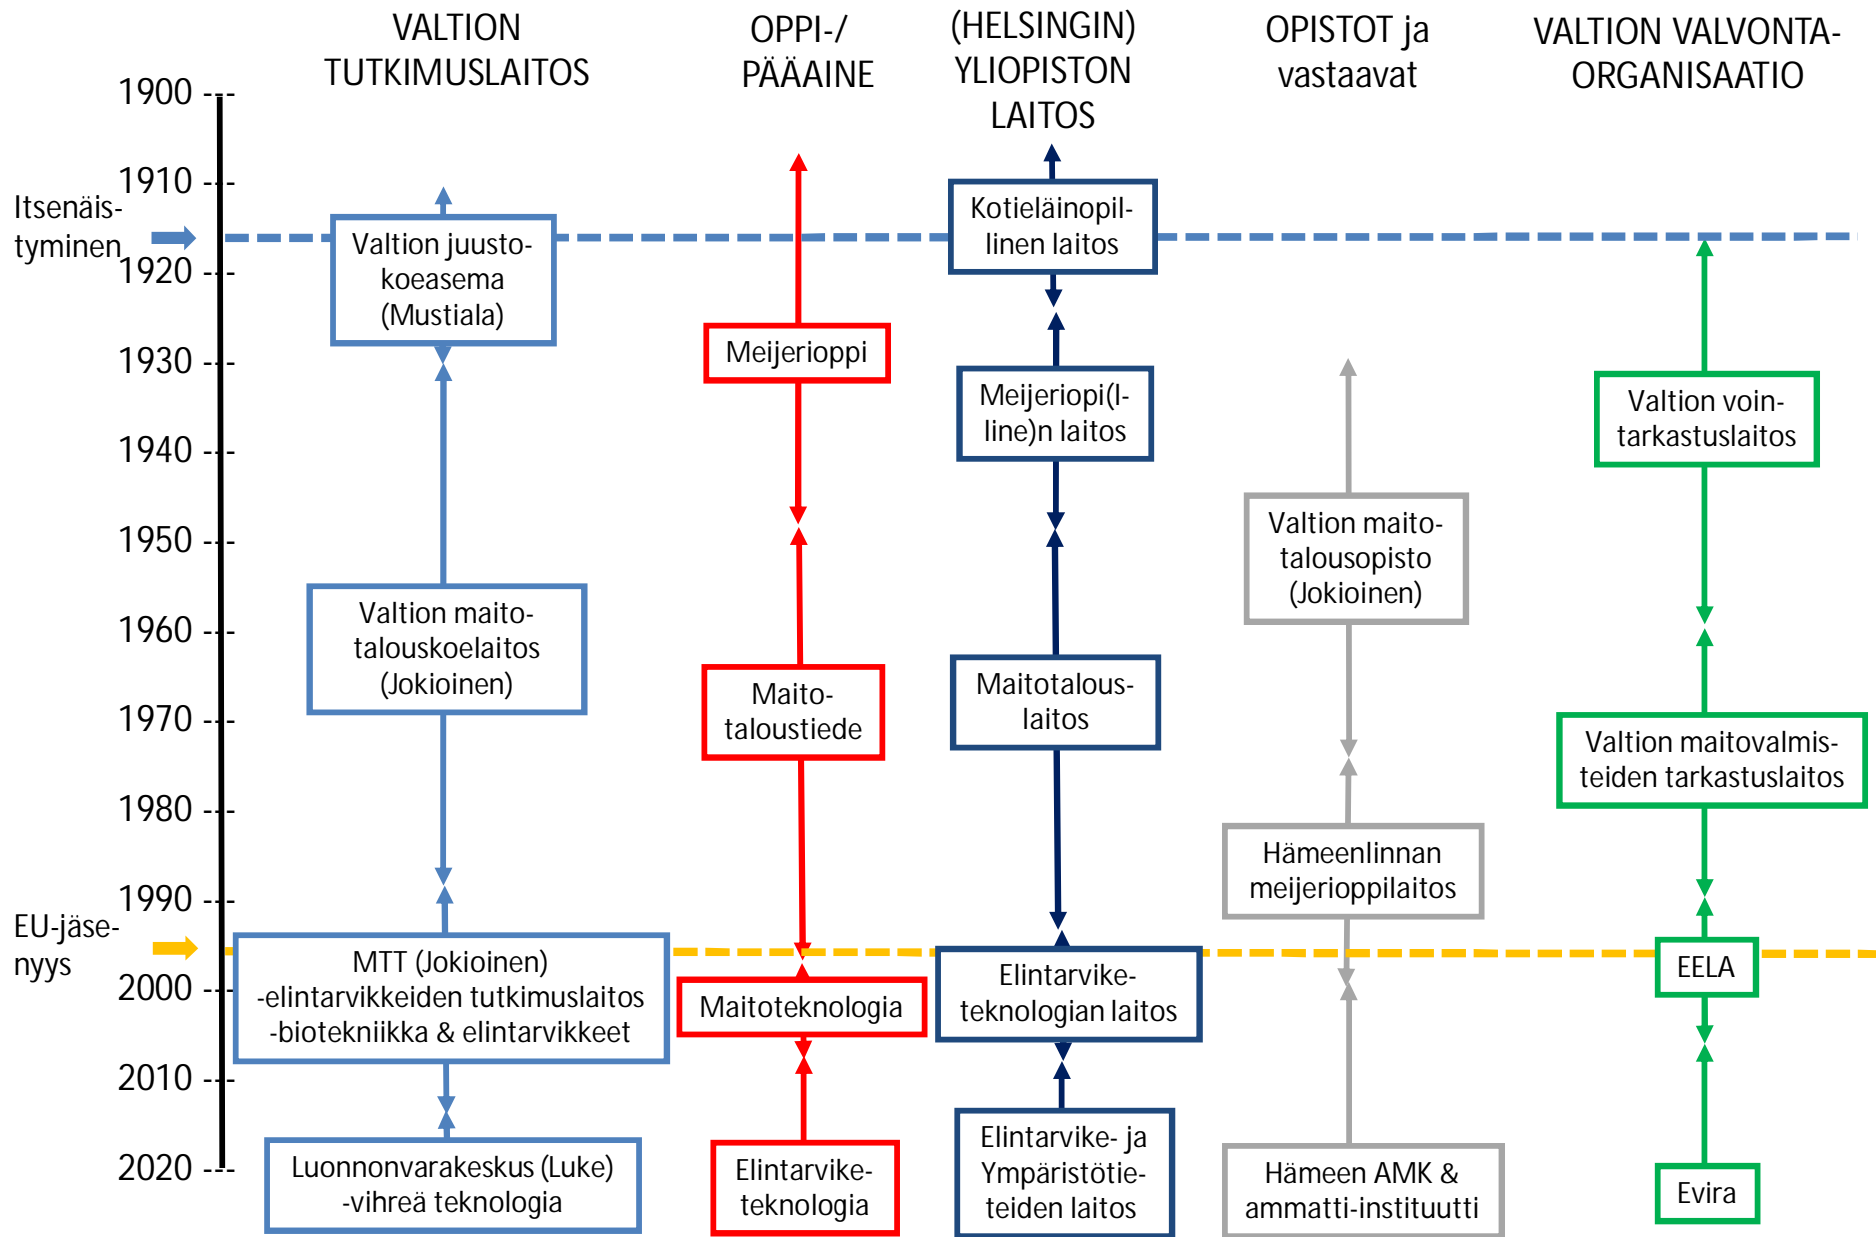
VALTION TUTKIMUSLAITOS

OPPI-/ PÄÄAINE

(HELSINGIN) YLIOPISTON LAITOS

OPISTOT ja vastaavat

VALTION VALVONTA-ORGANISAATIO

1900
1910
Itsenäistyminen
1920
1930
1940
1950
1960
1970
1980
1990
EU-jäsenyys
2000
2010
2020

Valtion juustokoeasema (Mustiala)

Valtion maitotalouskoelaitos (Jokioinen)

MTT (Jokioinen) -elintarvikkeiden tutkimuslaitos -biotekniikka & elintarvikkeet

Luonnonvarakeskus (Luke) -vihreä teknologia

Meijerioppi

Maitotaloustiede

Maitoteknologia

Elintarviketeknologia

Kotieläinopillinen laitos

Meijeriopi(l-line)n laitos

Maitotalouslaitos

Elintarviketeknologian laitos

Elintarvike- ja Ympäristötieteiden laitos

Valtion maitotalousopisto (Jokioinen)

Hämeenlinnan meijerioppilaitos

Hämeen AMK & ammatti-instituutti

Valtion vointarkastuslaitos

Valtion maitovalmisteiden tarkastuslaitos

EELA

Evira